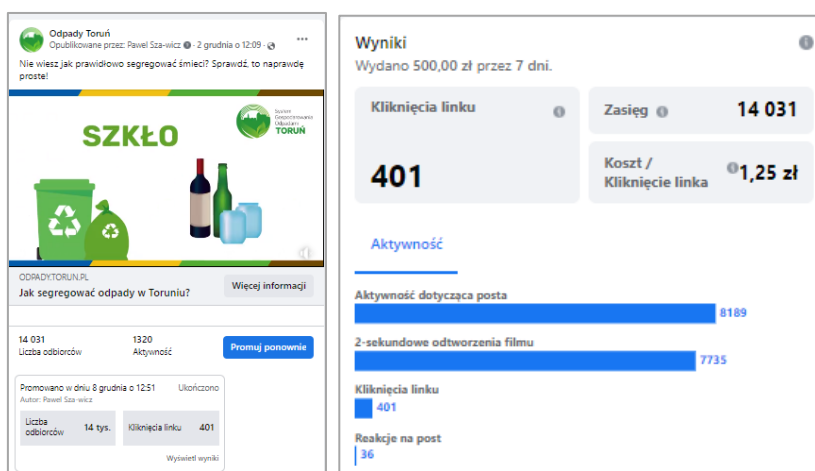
Odpady Toruń
Opublikowane przez: Paweł Sza-wicz · 2 grudnia o 12:09 ·

Nie wiesz jak prawidłowo segregować śmieci? Sprawdź, to naprawdę proste!

SZKŁO

System Gospodarowania Odpadami TORUŃ

ODPADY.TORUN.PL
Jak segregować odpady w Toruniu?
Więcej informacji

14 031
Liczba odbiorców
1320
Aktywność
Promuj ponownie

Promowano w dniu 8 grudnia o 12:51
Ukończono
Autor: Paweł Sza-wicz
Liczba odbiorców 14 tys.
Kliknięcia linku 401
Wyświetl wyniki

Wyniki
Wydano 500,00 zł przez 7 dni.

Kliknięcia linku
401
Zasięg 14 031
Koszt / Kliknięcie linka 1,25 zł

Aktywność

Aktywność dotycząca posta
8189
2-sekundowe odtworzenia filmu
7735
Kliknięcia linku
401
Reakcje na post
36